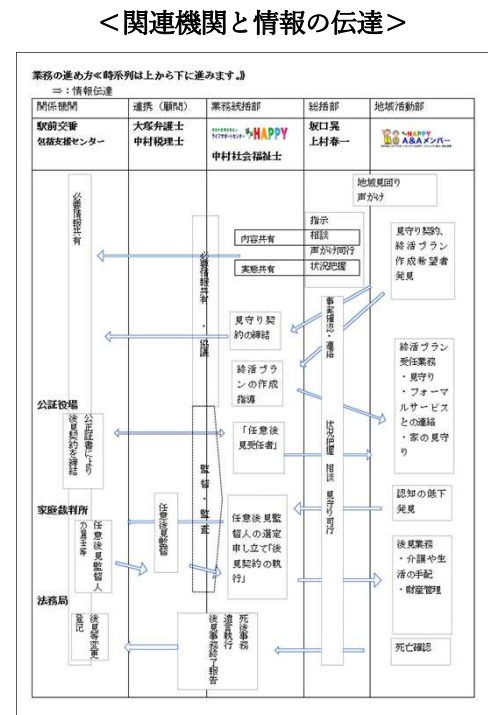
＜関連機関と情報の伝達＞

業務の進め方《時系列は上から下に進みます。》
⇒：情報伝達

| 関係機関 | 連携（顧問） | 業務統括部 | 総括部 | 地域活動部 |
|---|---|---|---|---|
| 駅前交番 包括支援センター | 大塚弁護士 中村税理士 | ライフサポートセンター HAPPY 中村社会福祉士 | 坂口晃 上村春一 | HAPPY A&Aメンバー |

地域見回り
声かけ

必要情報共有

指示
相談
声かけ同行
状況把握

内容共有

実態共有

見守り契約、終活プラン作成希望者発見

必要情報共有・協議

事実確認・連絡

見守り契約の締結

終活プランの作成指導

終活プラン受任業務
・見守り
・フォーマルサービスとの連絡
・家の見守り

公証役場

公正証書により後見契約を締結

「任意後見受任者」

監督・監査

状況把握　相談　見守り同行

認知の低下発見

家庭裁判所

任意後見監督人の選任

任意後見監督

任意後見監督人の選定申し立て「後見契約の執行」

後見業務
・介護や生活の手配
・財産管理

法務局

後見登記変更

死後事務
遺言執行
後見事務終了報告

死亡確認